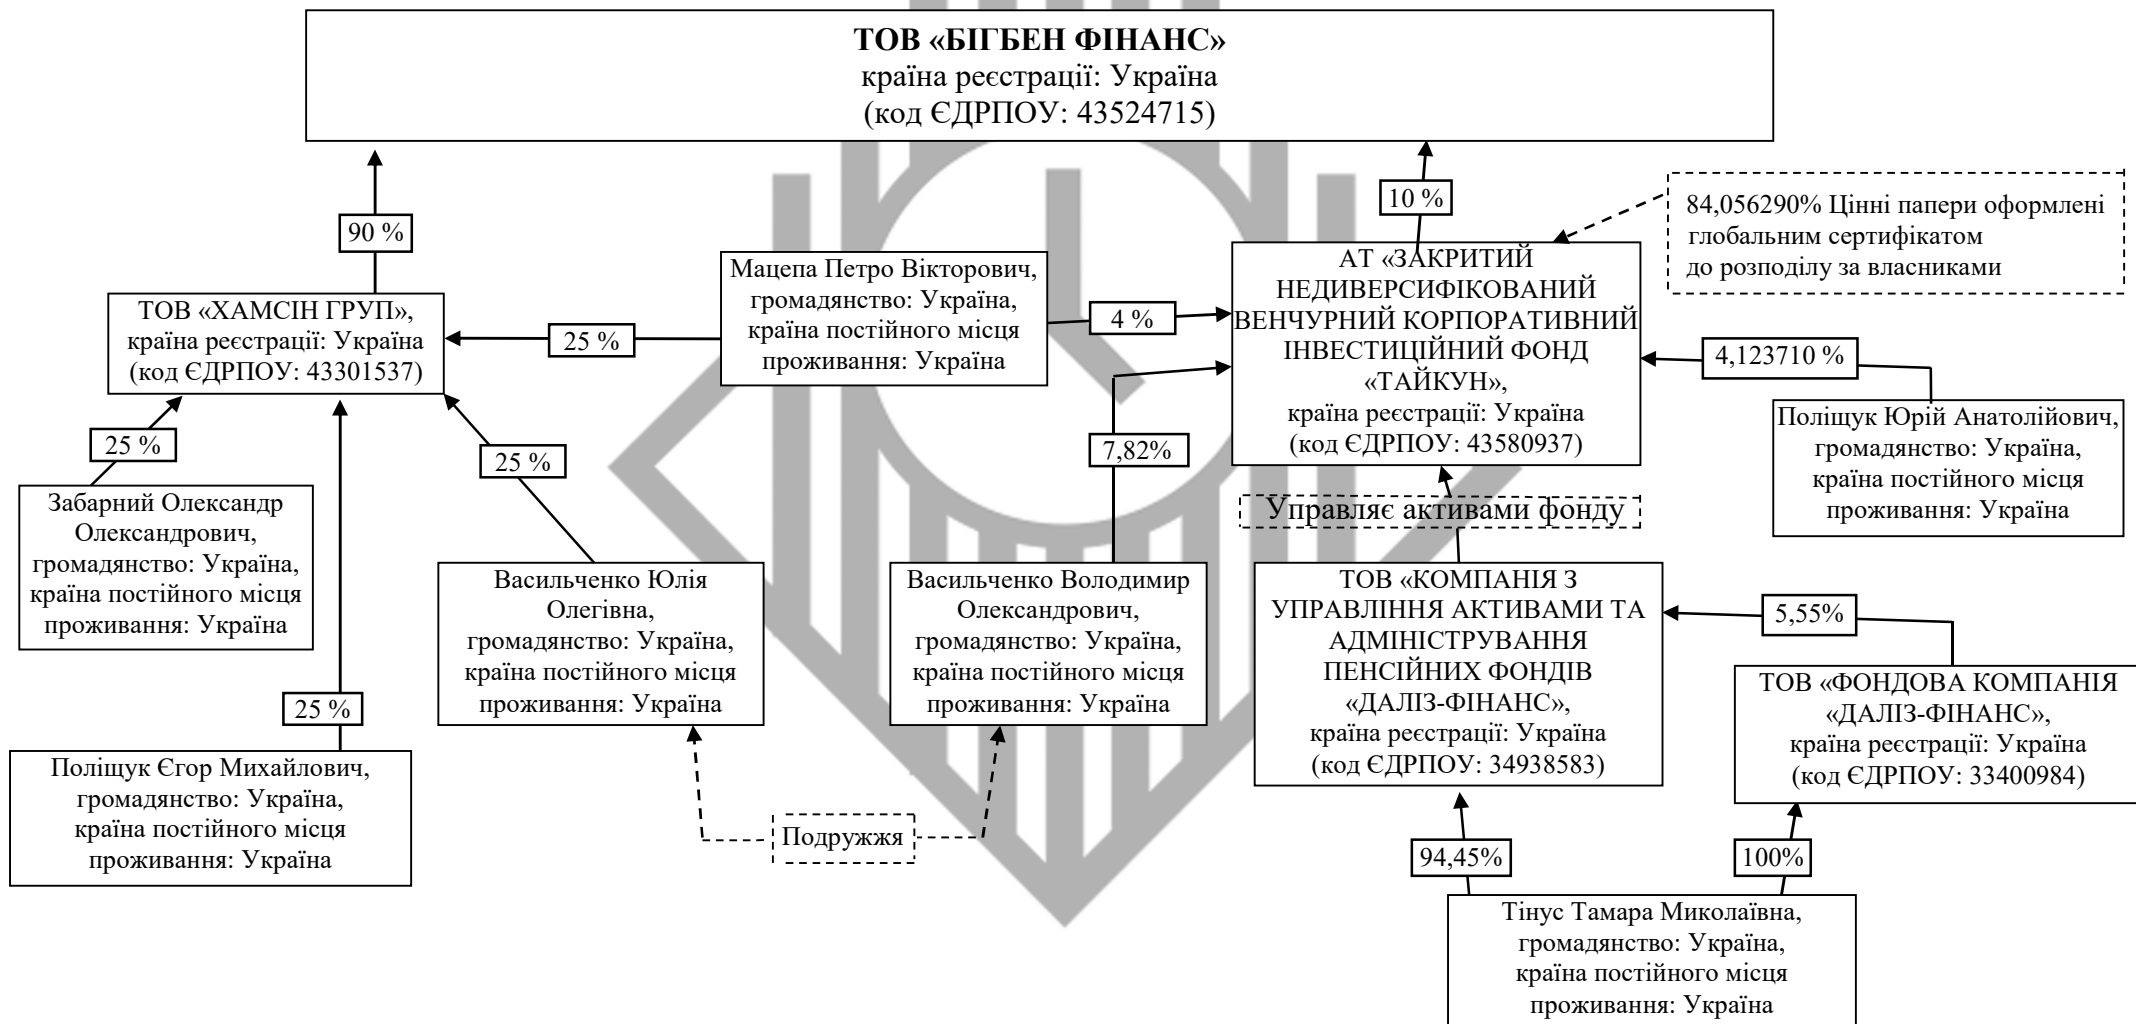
ТОВ «БІГБЕН ФІНАНС»
країна реєстрації: Україна
(код ЄДРПОУ: 43524715)

90 %

10 %

84,056290% Цінні папери оформлені глобальним сертифікатом до розподілу за власниками

ТОВ «ХАМСІН ГРУП», країна реєстрації: Україна (код ЄДРПОУ: 43301537)

25 %

Мацепа Петро Вікторович, громадянство: Україна, країна постійного місця проживання: Україна

4 %

АТ «ЗАКРИТИЙ НЕДИВЕРСИФІКОВАНИЙ ВЕНЧУРНИЙ КОРПОРАТИВНИЙ ІНВЕСТИЦІЙНИЙ ФОНД «ТАЙКУН», країна реєстрації: Україна (код ЄДРПОУ: 43580937)

4,123710 %

Поліщук Юрій Анатолійович, громадянство: Україна, країна постійного місця проживання: Україна

25 %

25 %

7,82%

Забарний Олександр Олександрович, громадянство: Україна, країна постійного місця проживання: Україна

Управляє активами фонду

Васильченко Юлія Олегівна, громадянство: Україна, країна постійного місця проживання: Україна

Васильченко Володимир Олександрович, громадянство: Україна, країна постійного місця проживання: Україна

ТОВ «КОМПАНІЯ З УПРАВЛІННЯ АКТИВАМИ ТА АДМІНІСТРУВАННЯ ПЕНСІЙНИХ ФОНДІВ «ДАЛІЗ-ФІНАНС», країна реєстрації: Україна (код ЄДРПОУ: 34938583)

5,55%

ТОВ «ФОНДОВА КОМПАНІЯ «ДАЛІЗ-ФІНАНС», країна реєстрації: Україна (код ЄДРПОУ: 33400984)

25 %

Поліщук Єгор Михайлович, громадянство: Україна, країна постійного місця проживання: Україна

Подружжя

94,45%

100%

Тінус Тамара Миколаївна, громадянство: Україна, країна постійного місця проживання: Україна